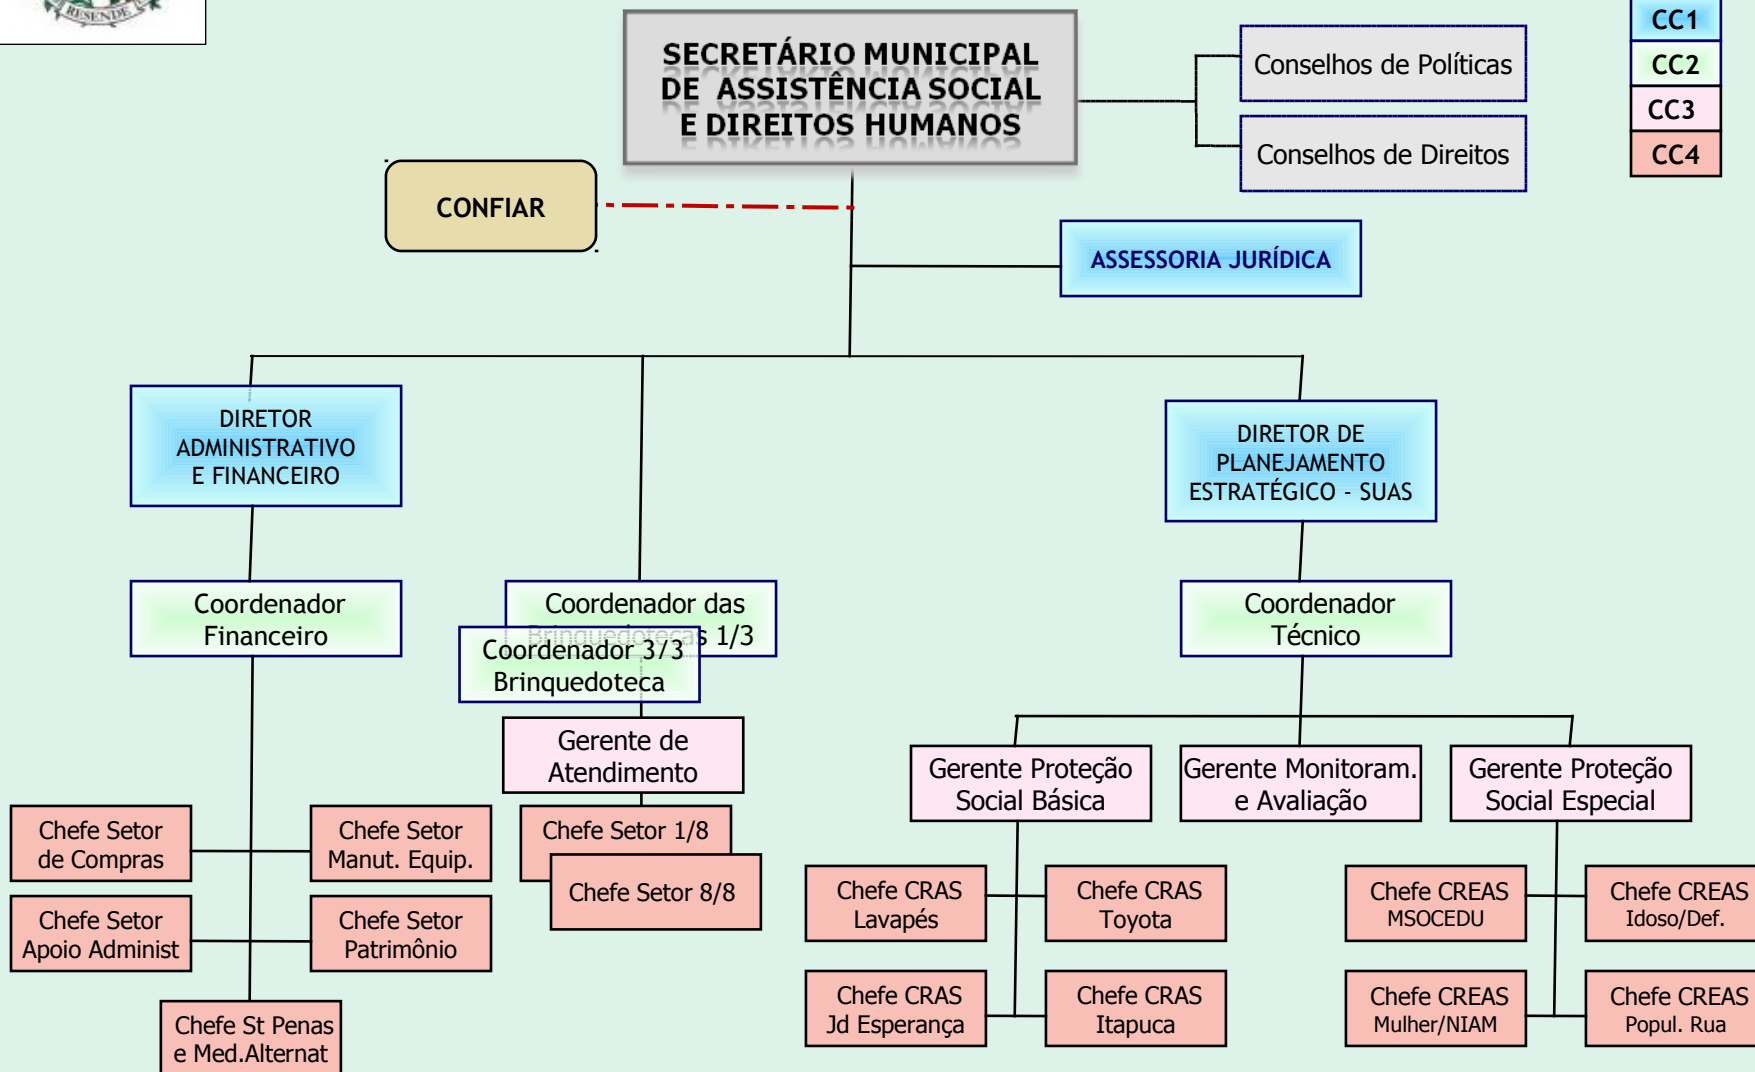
RESENDE

SECRETÁRIO MUNICIPAL DE ASSISTÊNCIA SOCIAL E DIREITOS HUMANOS

Conselhos de Políticas

Conselhos de Direitos

CC1
CC2
CC3
CC4

CONFIAR

ASSESSORIA JURÍDICA

DIRETOR ADMINISTRATIVO E FINANCEIRO

DIRETOR DE PLANEJAMENTO ESTRATÉGICO - SUAS

Coordenador Financeiro

Coordenador das Brinquedotecas 1/3

Coordenador 3/3 Brinquedoteca

Coordenador Técnico

Gerente de Atendimento

Gerente Proteção Social Básica

Gerente Monitoram. e Avaliação

Gerente Proteção Social Especial

Chefe Setor de Compras

Chefe Setor Manut. Equip.

Chefe Setor Apoio Administ

Chefe Setor Patrimônio

Chefe St Penas e Med.Alternat

Chefe Setor 1/8

Chefe Setor 8/8

Chefe CRAS Lavapés

Chefe CRAS Toyota

Chefe CRAS Jd Esperança

Chefe CRAS Itapuca

Chefe CREAS MSOCEDU

Chefe CREAS Idoso/Def.

Chefe CREAS Mulher/NIAM

Chefe CREAS Popul. Rua